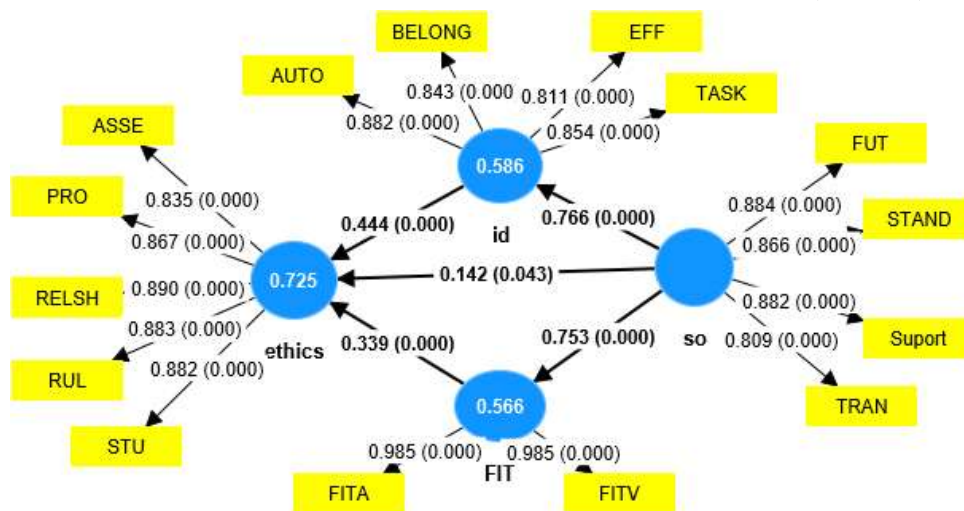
BELONG

EFF

AUTO

0.843 (0.000

0.811 (0.000)

TASK

0.882 (0.000)

0.854 (0.000)

ASSE

0.586

FUT

0.835 (0.000)

id

0.884 (0.000)

PRO

0.444 (0.000)

0.766 (0.000)

STAND

0.867 (0.000)

0.866 (0.000)

RELSH

0.890 (0.000)

0.725

0.142 (0.043)

0.882 (0.000)

0.883 (0.000)

Suport

ethics

0.339 (0.000)

0.753 (0.000)

so

0.809 (0.000)

RUL

0.882 (0.000)

TRAN

0.566

STU

0.985 (0.000)

0.985 (0.000)

FIT

FITA

FITV